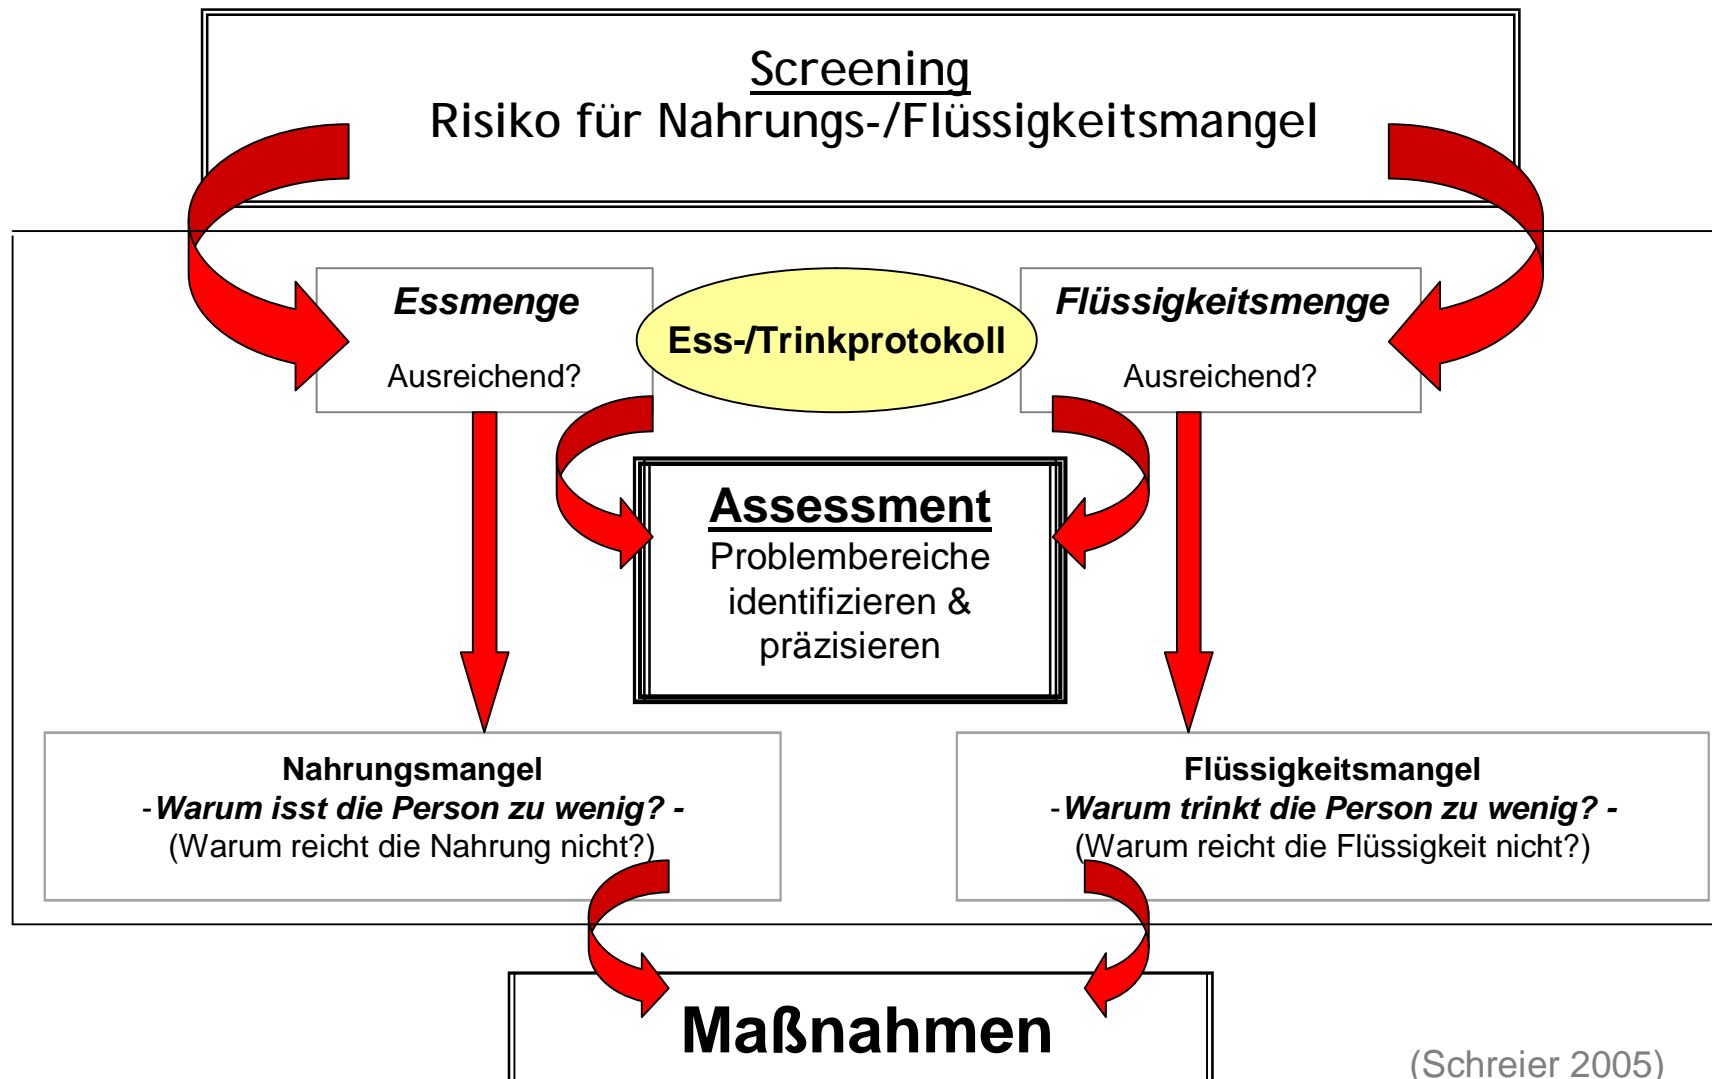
Screening
Risiko für Nahrungs-/Flüssigkeitsmangel

Essmenge

Ausreichend?

Ess-/Trinkprotokoll

Flüssigkeitsmenge

Ausreichend?

Assessment
Problembereiche identifizieren & präzisieren

Nahrungsmangel
-Warum isst die Person zu wenig? -
(Warum reicht die Nahrung nicht?)

Flüssigkeitsmangel
-Warum trinkt die Person zu wenig? -
(Warum reicht die Flüssigkeit nicht?)

Maßnahmen

(Schreier 2005)